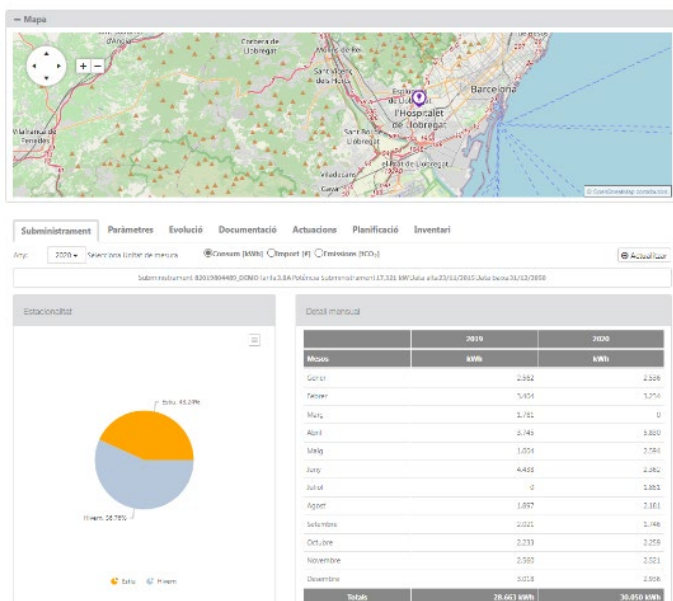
− Mapa

Corbera de Llobregat
Molins de Rei
Sant Vicenç dels Horts
Esplugues de Llobregat
l'Hospitalet de Llobregat
Barcelona
Vallirana
Pallejà
Sant Boi de Llobregat
el Prat de Llobregat
Viladecans
Gavà
© OpenStreetMap contributors

Subministrament | Paràmetres | Evolució | Documentació | Actuacions | Planificació | Inventari

Any: 2020 ▾ Selecciona Unitat de mesura: ◉Consum [kWh] ◯Import [€] ◯Emissions [$CO_2$]
⊕ Actualitzar

Subministrament: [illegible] Tarifa:3.0A Potència Subministrament:17,321 kW Data alta:23/11/2015 Data baixa:31/12/2050

Estacionalitat

Estiu: 43.24%
Hivern: 56.76%

Estiu Hivern

Detall mensual

| | 2019 | 2020 |
|---|---|---|
| Mesos | kWh | kWh |
| Gener | 2.582 | 2.536 |
| Febrer | 3.404 | 3.254 |
| Març | 1.781 | 0 |
| Abril | 3.745 | 3.820 |
| Maig | 1.004 | 2.594 |
| Juny | 4.433 | 2.962 |
| Juliol | 0 | 3.163 |
| Agost | 1.857 | 2.161 |
| Setembre | 2.021 | 1.746 |
| Octubre | 2.233 | 2.259 |
| Novembre | 2.583 | 2.321 |
| Desembre | 3.018 | 2.906 |
| Totals | 28.663 kWh | 30.050 kWh |